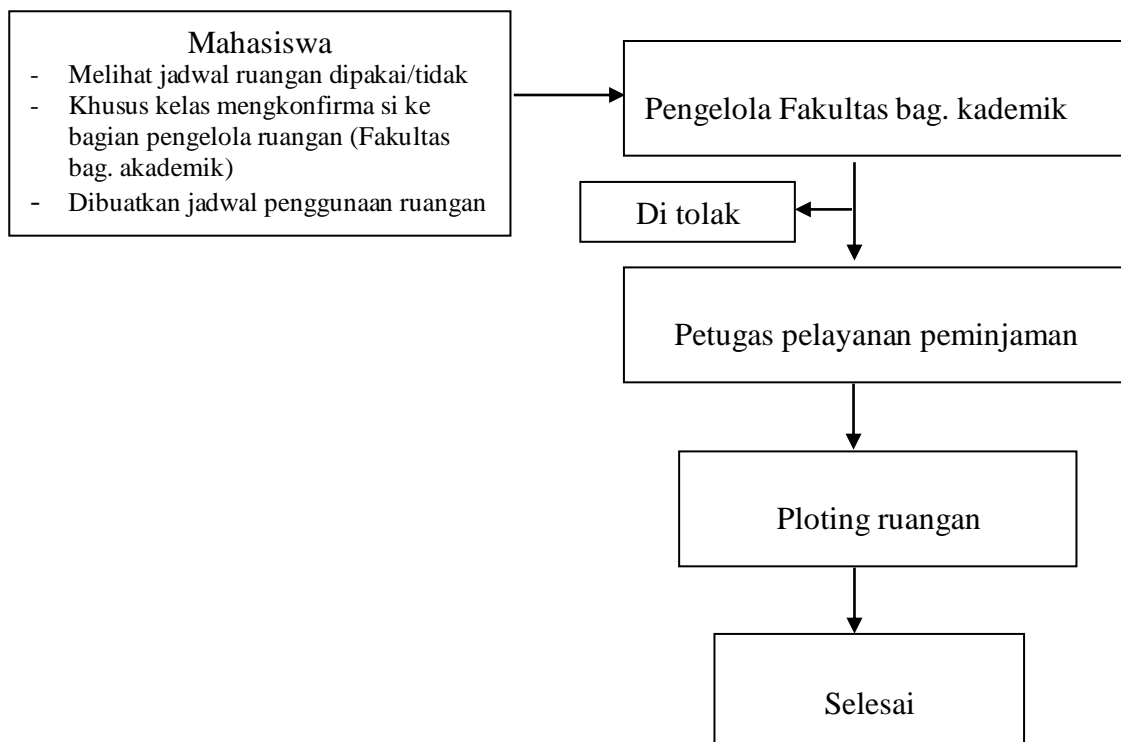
Mahasiswa
- Melihat jadwal ruangan dipakai/tidak
- Khusus kelas mengkonfirma si ke bagian pengelola ruangan (Fakultas bag. akademik)
- Dibuatkan jadwal penggunaan ruangan

Pengelola Fakultas bag. kademik

Di tolak

Petugas pelayanan peminjaman

Ploting ruangan

Selesai